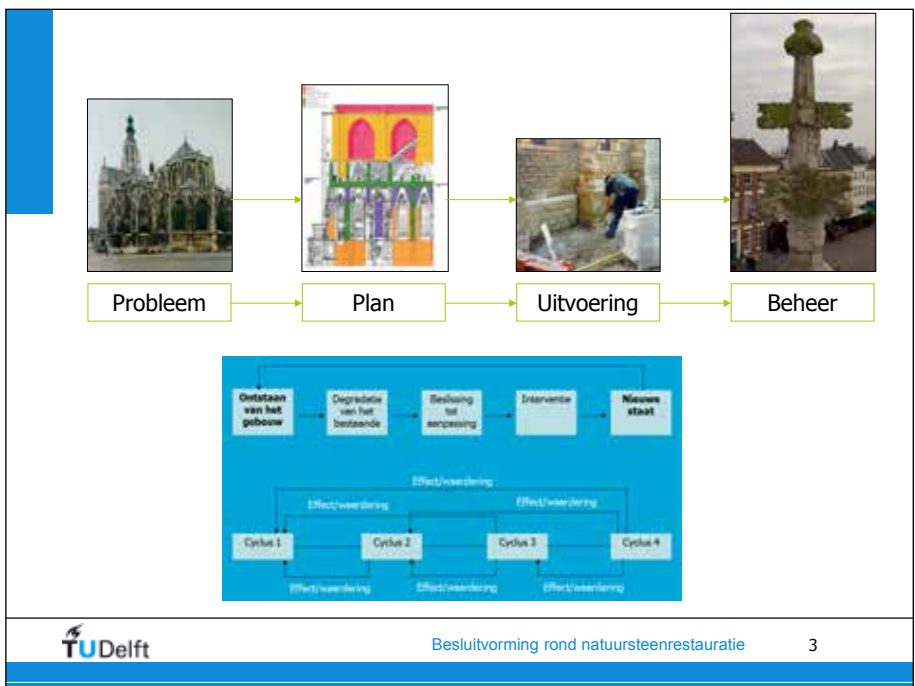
Probleem

Plan

Uitvoering

Beheer

Ontstaan van het gebouw

Degradatie van het bestaande

Beslissing tot aanpassing

Interventie

Nieuwe staat

Effect/waardering

Effect/waardering

Effect/waardering

Cyclus 1

Cyclus 2

Cyclus 3

Cyclus 4

Effect/waardering

Effect/waardering

Effect/waardering

TUDelft

Besluitvorming rond natuursteenrestauratie

3